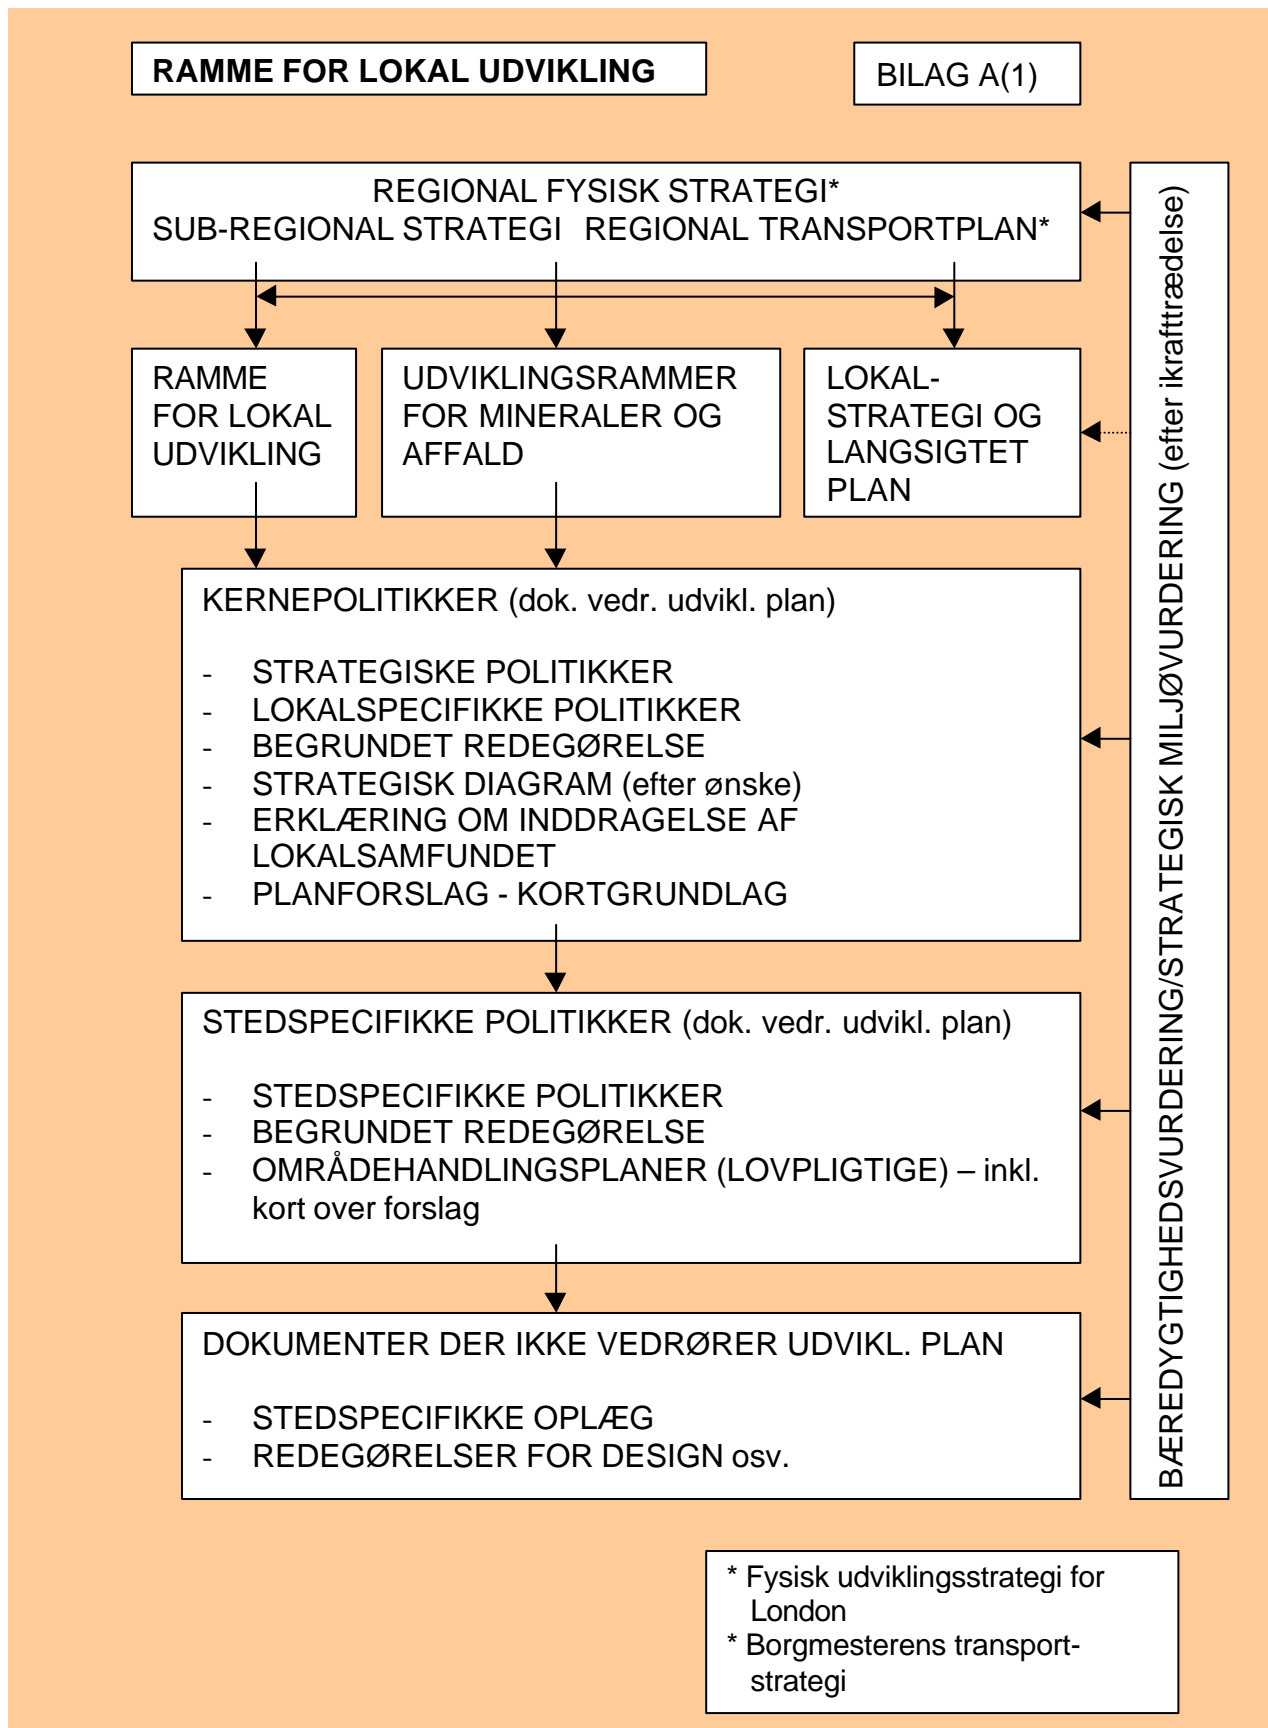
RAMME FOR LOKAL UDVIKLING

BILAG A(1)

REGIONAL FYSISK STRATEGI*
SUB-REGIONAL STRATEGI REGIONAL TRANSPORTPLAN*

RAMME FOR LOKAL UDVIKLING

UDVIKLINGSRAMMER FOR MINERALER OG AFFALD

LOKAL-STRATEGI OG LANGSIGTET PLAN

KERNEPOLITIKKER (dok. vedr. udvikl. plan)

- STRATEGISKE POLITIKKER
- LOKALSPECIFIKKE POLITIKKER
- BEGRUNDET REDEGØRELSE
- STRATEGISK DIAGRAM (efter ønske)
- ERKLÆRING OM INDDRAGELSE AF LOKALSAMFUNDET
- PLANFORSLAG - KORTGRUNDLAG

STEDSPECIFIKKE POLITIKKER (dok. vedr. udvikl. plan)

- STEDSPECIFIKKE POLITIKKER
- BEGRUNDET REDEGØRELSE
- OMRÅDEHANDLINGSPLANER (LOVPLIGTIGE) – inkl. kort over forslag

DOKUMENTER DER IKKE VEDRØRER UDVIKL. PLAN

- STEDSPECIFIKKE OPLÆG
- REDEGØRELSER FOR DESIGN osv.

BÆREDYGTIGHEDSVURDERING/STRATEGISK MILJØVURDERING (efter ikrafttrædelse)

* Fysisk udviklingsstrategi for London
* Borgmesterens transport-strategi